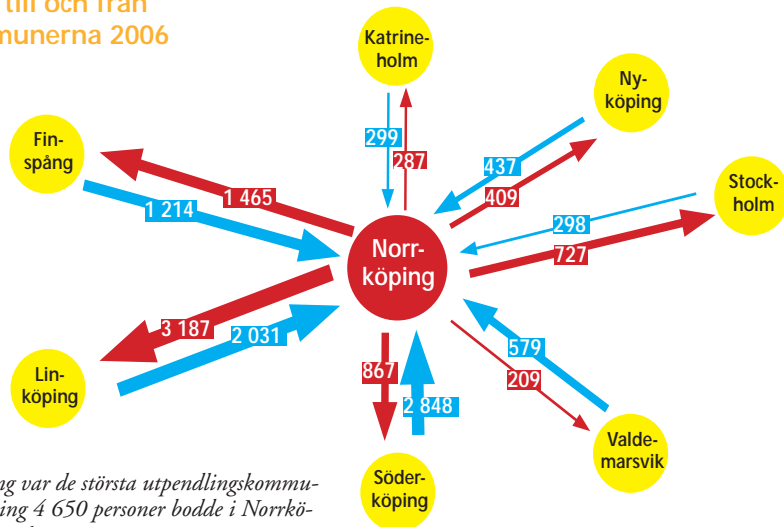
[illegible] till och från
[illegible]munerna 2006

Katrineholm
299
287
Nyköping
437
409
Finspång
1 465
1 214
Stockholm
298
727
Norrköping
3 187
2 031
579
209
Linköping
867
2 848
Valdemarsvik
Söderköping

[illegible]g var de största utpendlingskommu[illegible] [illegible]ing 4 650 personer bodde i Norrkö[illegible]